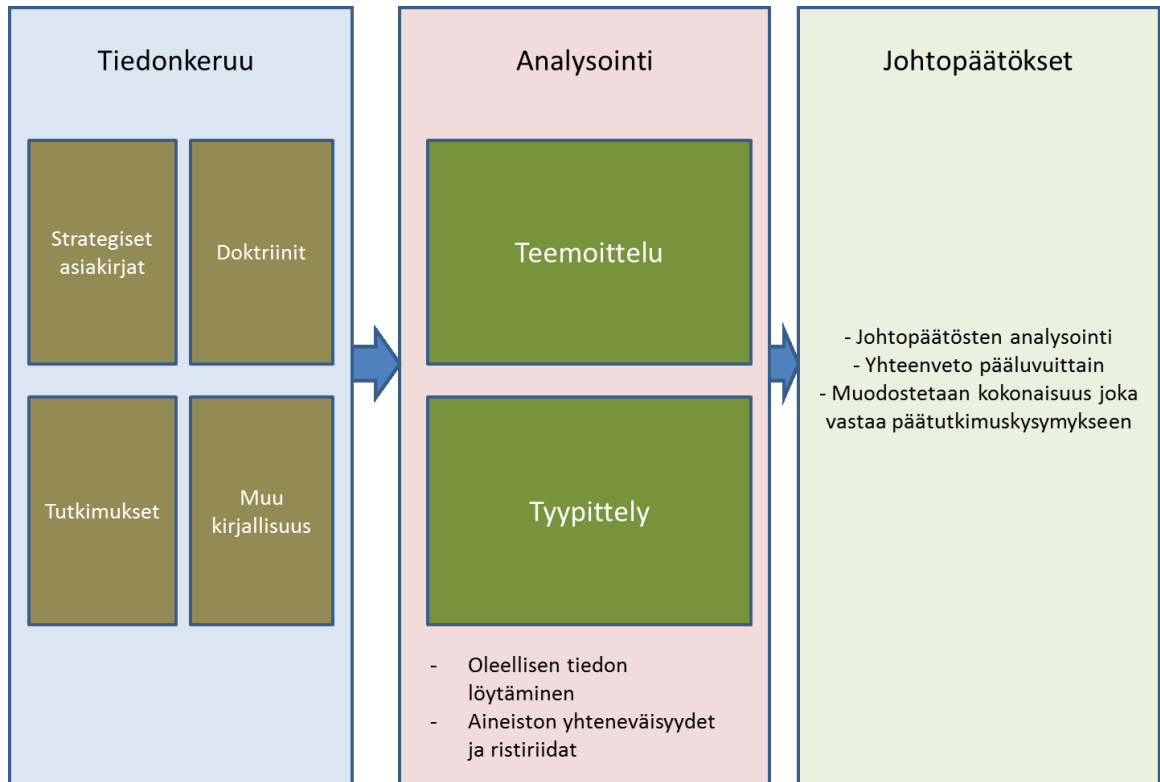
Tiedonkeruu

Strategiset asiakirjat

Doktriinit

Tutkimukset

Muu kirjallisuus

Analysointi

Teemoittelu

Tyypittely

- Oleellisen tiedon löytäminen
- Aineiston yhteneväisyydet ja ristiriidat

Johtopäätökset

- Johtopäätösten analysointi
- Yhteenveto pääluvuittain
- Muodostetaan kokonaisuus joka vastaa päätutkimuskysymykseen